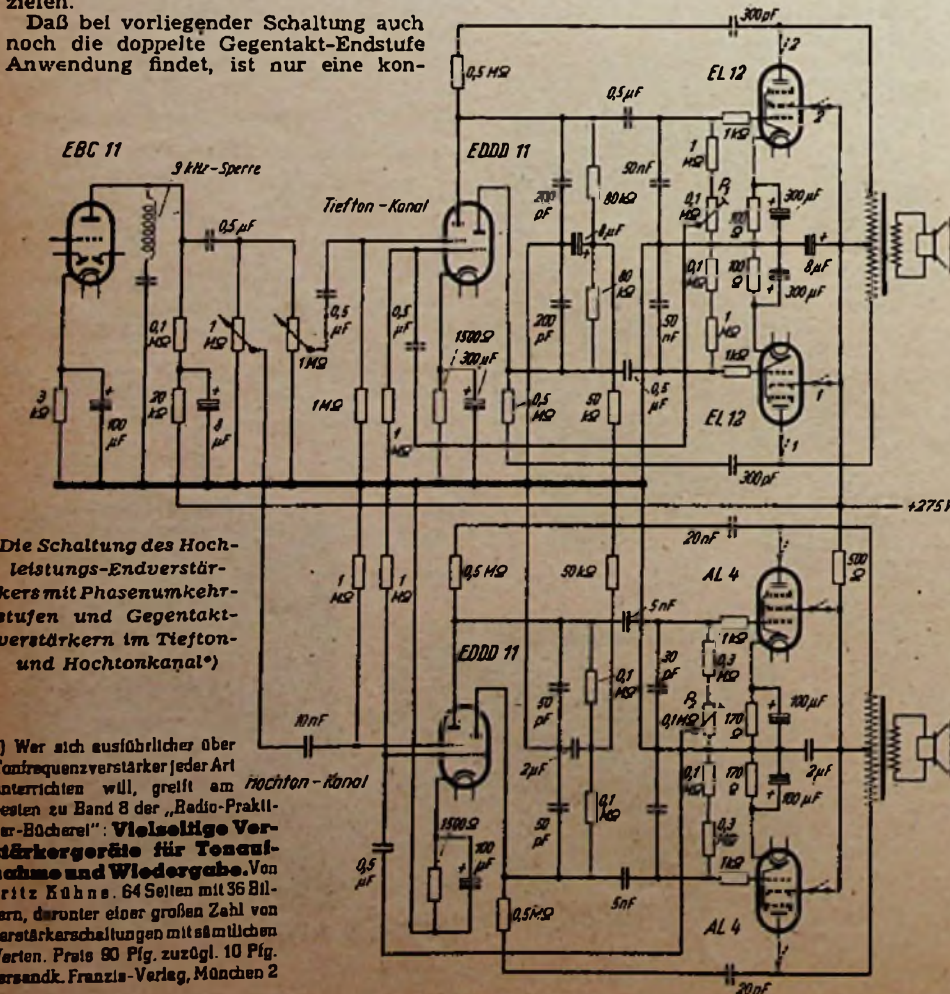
zielen.

Daß bei vorliegender Schaltung auch noch die doppelte Gegentakt-Endstufe Anwendung findet, ist nur eine kon-

EBC 11

9 kHz-Sperre

0,5 µF

3 kΩ

100 µF

0,1 MΩ

20 kΩ

8 µF

1 MΩ

1 MΩ

Tiefton-Kanal

0,5 µF

1 MΩ

0,5 µF

1 MΩ

EDDD 11

0,5 MΩ

1500 Ω / 300 µF

200 pF

80 kΩ

8 µF

0,5 µF

50 nF

200 pF

80 kΩ

50 nF

0,5 MΩ

50 kΩ

0,5 µF

300 pF

EL 12

1 MΩ

1 kΩ

R

0,1 MΩ

100 Ω

300 µF

0,1 MΩ

100 Ω

8 µF

300 µF

1 MΩ

1 kΩ

EL 12

300 pF

+275 V

Die Schaltung des Hochleistungs-Endverstärkers mit Phasenumkehrstufen und Gegentaktverstärkern im Tiefton- und Hochtonkanal*)

1 MΩ

1 MΩ

0,5 MΩ

50 kΩ

20 nF

5 nF

AL 4

500 Ω

EDDD 11

50 pF

0,1 MΩ

30 pF

1 kΩ

0,3 MΩ

R

0,1 MΩ

170 Ω

100 µF

10 nF

Hochton-Kanal

2 µF

50 pF

0,1 MΩ

0,1 MΩ

170 Ω

2 µF

100 µF

0,3 MΩ

1500 Ω

100 µF

0,5 µF

0,5 MΩ

5 nF

1 kΩ

AL 4

20 nF

*) Wer sich ausführlicher über Tonfrequenzverstärker jeder Art unterrichten will, greift am besten zu Band 8 der „Radio-Praktiker-Bücherei": Vielseitige Verstärkergeräte für Tonaufnahme und Wiedergabe. Von Fritz Kühne. 64 Seiten mit 36 Bildern, darunter einer großen Zahl von Verstärkerschaltungen mit sämtlichen Werten. Preis 90 Pfg. zuzügl. 10 Pfg. Versandk. Franzis-Verlag, München 2